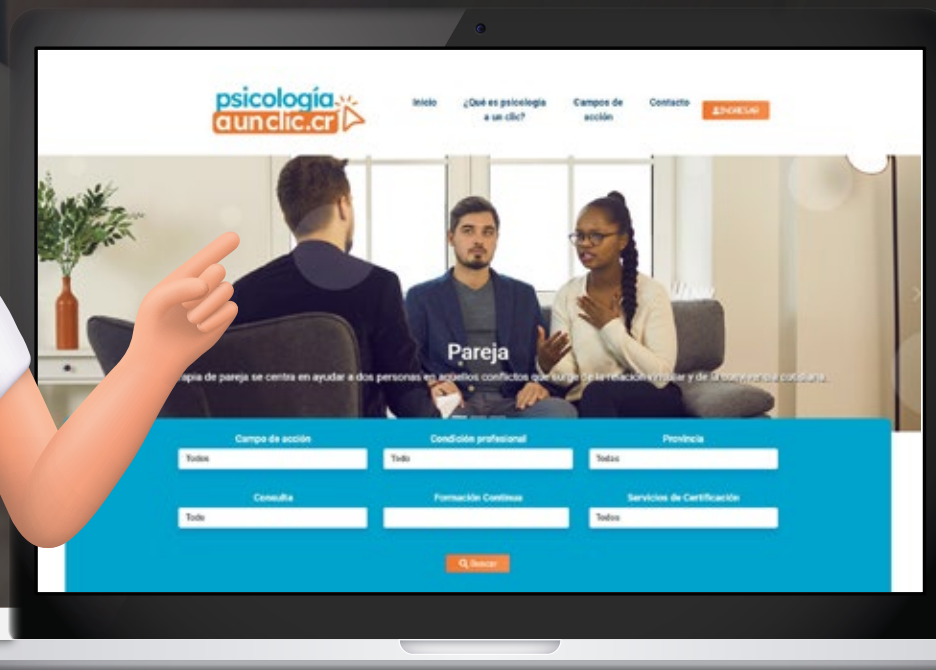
psicología a un clic.cr

Inicio

¿Qué es psicología a un clic?

Campos de acción

Contacto

INGRESAR

Pareja

apia de pareja se centra en ayudar a dos personas en aquellos conflictos que surge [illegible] la relación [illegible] y de la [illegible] cotidiana.

Campo de acción
Todos

Condición profesional
Todo

Provincia
Todas

Consulta
Todo

Formación Continua

Servicios de Certificación
Todos

Buscar